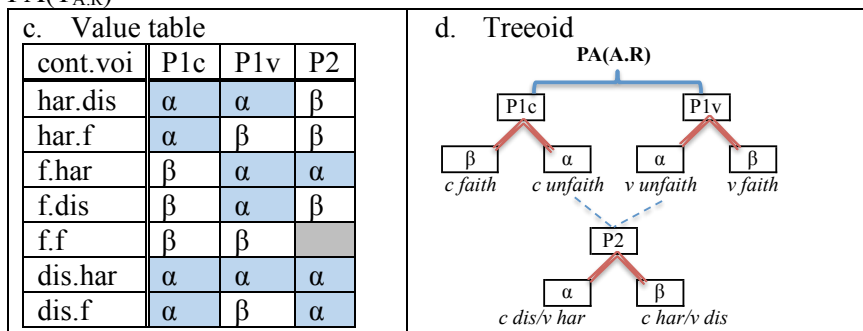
PA(A.R)

c. Value table

| cont.voi | P1c | P1v | P2 |
|---|---|---|---|
| har.dis | α | α | β |
| har.f | α | β | β |
| f.har | β | α | α |
| f.dis | β | α | β |
| f.f | β | β | |
| dis.har | α | α | α |
| dis.f | α | β | α |

d. Treeoid

PA(A.R)

P1c

P1v

β
c faith

α
c unfaith

α
v unfaith

β
v faith

P2

α
c dis/v har

β
c har/v dis